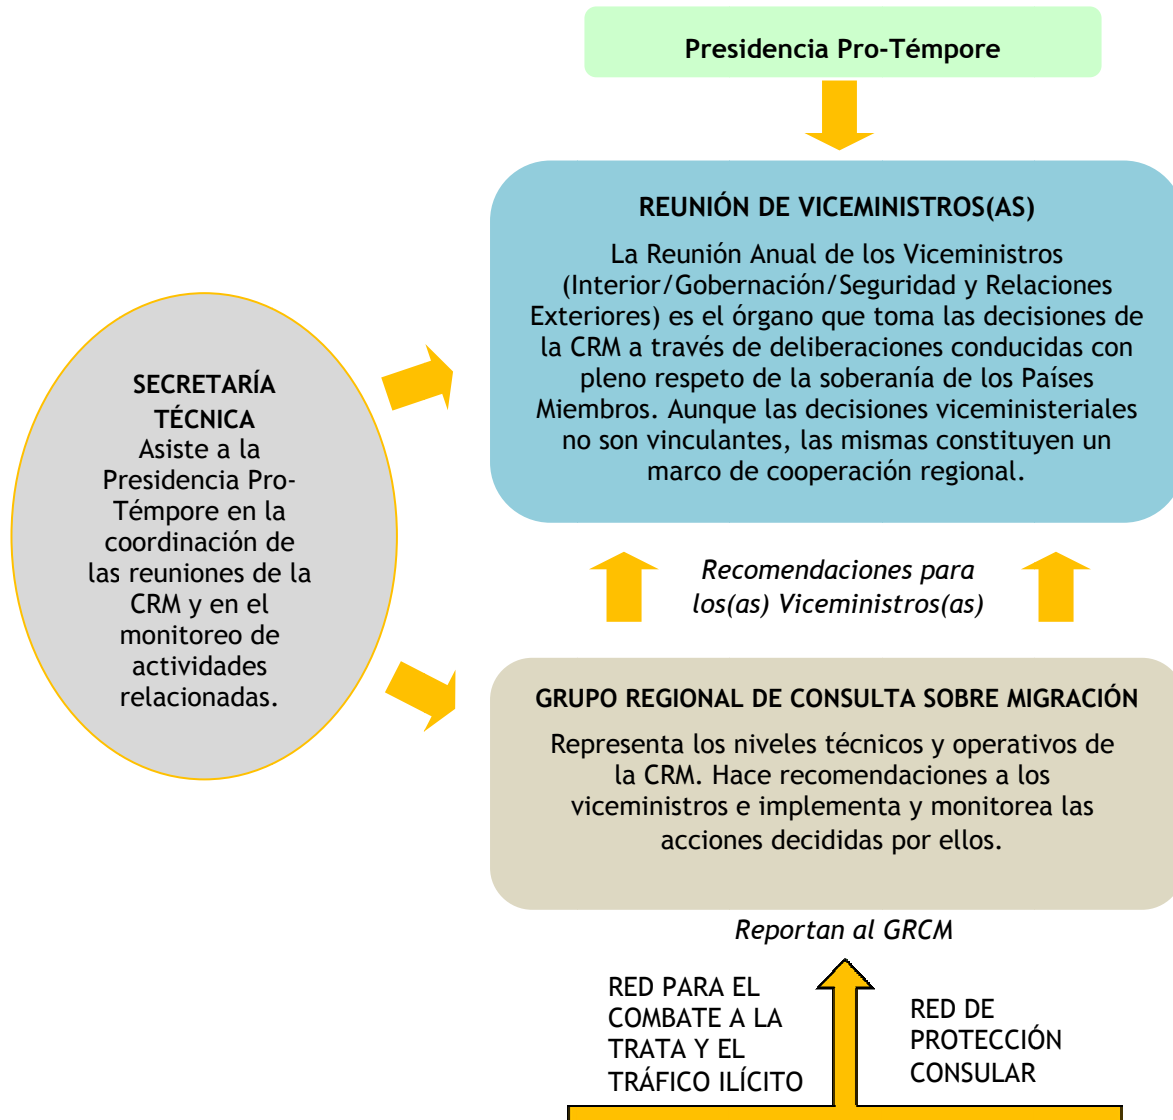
Presidencia Pro-Témpore

REUNIÓN DE VICEMINISTROS(AS)

La Reunión Anual de los Viceministros (Interior/Gobernación/Seguridad y Relaciones Exteriores) es el órgano que toma las decisiones de la CRM a través de deliberaciones conducidas con pleno respeto de la soberanía de los Países Miembros. Aunque las decisiones viceministeriales no son vinculantes, las mismas constituyen un marco de cooperación regional.

SECRETARÍA TÉCNICA
Asiste a la Presidencia Pro-Témpore en la coordinación de las reuniones de la CRM y en el monitoreo de actividades relacionadas.

Recomendaciones para los(as) Viceministros(as)

GRUPO REGIONAL DE CONSULTA SOBRE MIGRACIÓN

Representa los niveles técnicos y operativos de la CRM. Hace recomendaciones a los viceministros e implementa y monitorea las acciones decididas por ellos.

Reportan al GRCM

RED PARA EL COMBATE A LA TRATA Y EL TRÁFICO ILÍCITO

RED DE PROTECCIÓN CONSULAR